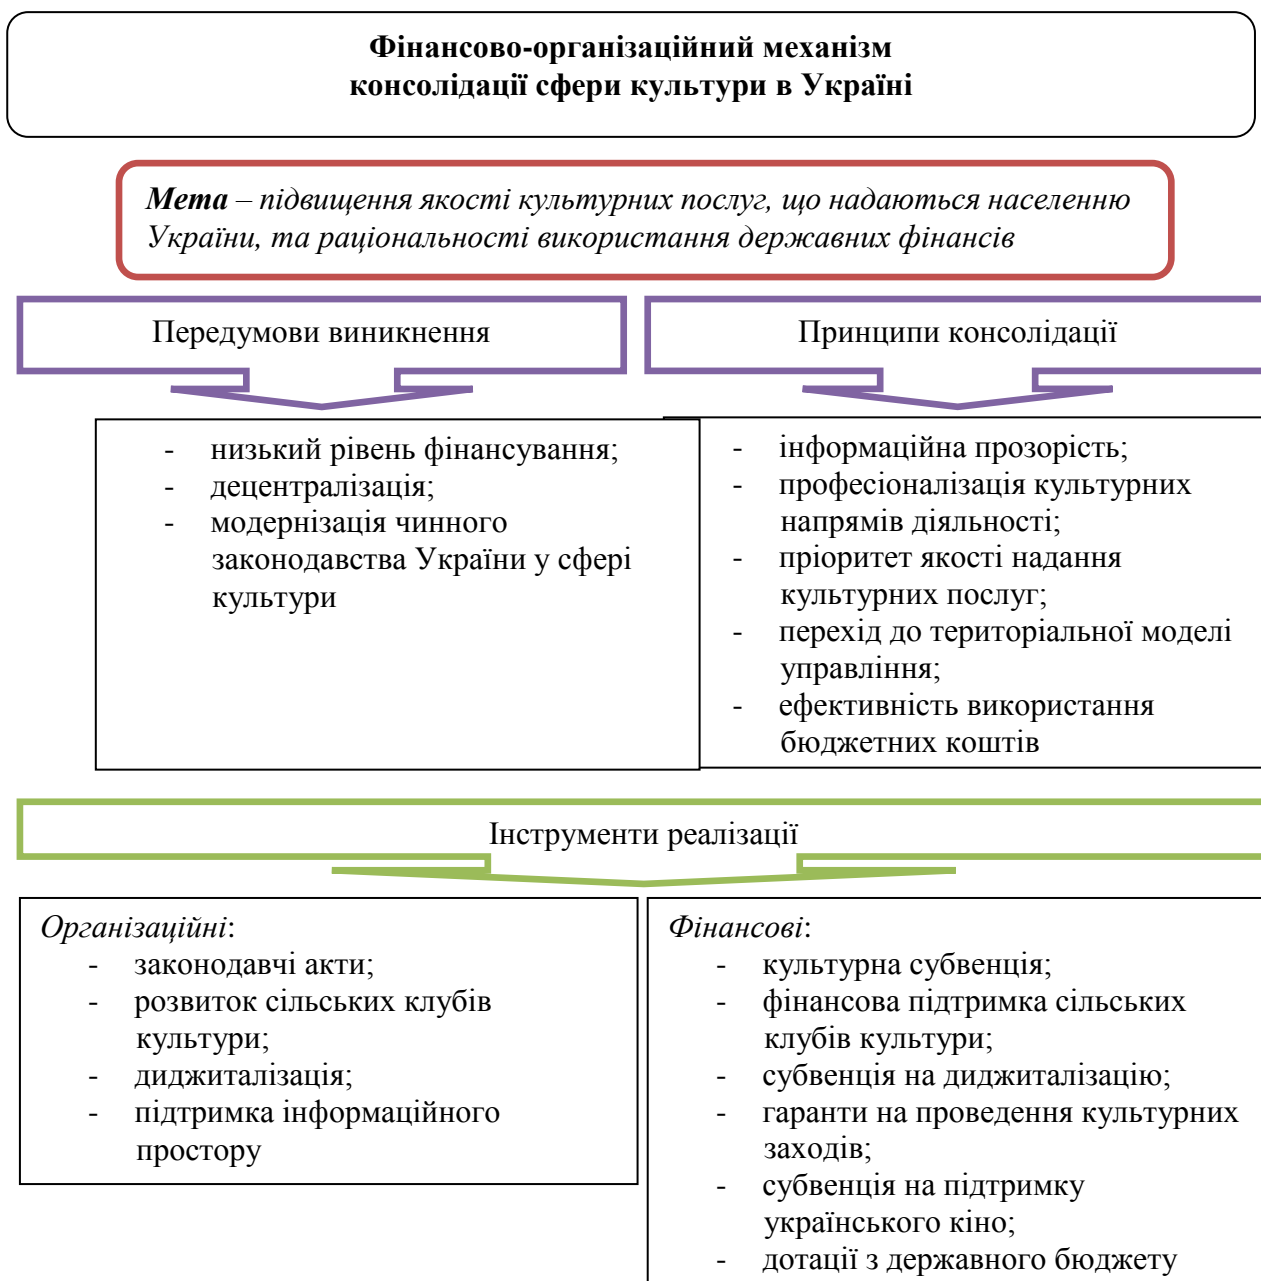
Фінансово-організаційний механізм консолідації сфери культури в Україні

*Мета* – підвищення якості культурних послуг, що надаються населенню України, та раціональності використання державних фінансів

Передумови виникнення

- низький рівень фінансування;
- децентралізація;
- модернізація чинного законодавства України у сфері культури

Принципи консолідації

- інформаційна прозорість;
- професіоналізація культурних напрямів діяльності;
- пріоритет якості надання культурних послуг;
- перехід до територіальної моделі управління;
- ефективність використання бюджетних коштів

Інструменти реалізації

*Організаційні*:
- законодавчі акти;
- розвиток сільських клубів культури;
- диджиталізація;
- підтримка інформаційного простору

*Фінансові*:
- культурна субвенція;
- фінансова підтримка сільських клубів культури;
- субвенція на диджиталізацію;
- гаранти на проведення культурних заходів;
- субвенція на підтримку українського кіно;
- дотації з державного бюджету